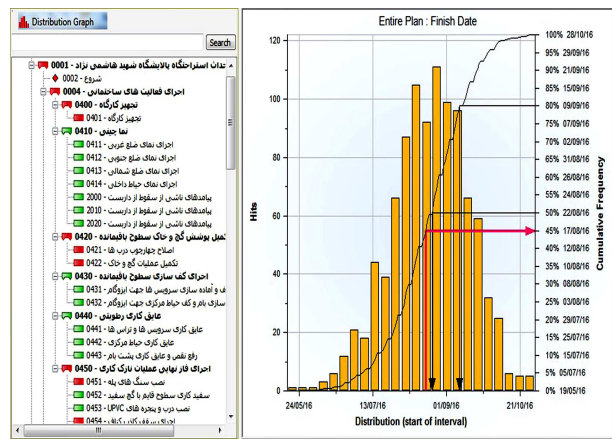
Distribution Graph

Search

0001 - ندات استراحتگاه پالایشگاه شهید هاشمی نژاد
0002 - شروع
0004 - اجرای فعالیت های ساختمانی
0400 - تجهیز کارگاه
0401 - تجهیز کارگاه
0410 - نما چینی
0411 - اجرای نمای ضلع غربی
0412 - اجرای نمای ضلع جنوبی
0413 - اجرای نمای ضلع شمالی
0414 - اجرای نمای حیاط داخلی
2000 - پیامدهای ناشی از سقوط از داربست
2010 - پیامدهای ناشی از سقوط از داربست
2020 - پیامدهای ناشی از سقوط از داربست
0420 - تکمیل پوشش گچ و خاک سطوح باقیمانده
0421 - اصلاح چهارچوب درب ها
0422 - تکمیل عملیات گچ و خاک
0430 - اجرای کف سازی سطوح باقیمانده
0431 - اجرای و آماده سازی سرویس ها جهت ایزوگام
0432 - سازی بام و کف حیاط مرکزی جهت ایزوگام
0440 - عایق کاری رطوبتی
0441 - عایق کاری سرویس ها و تراس ها
0442 - عایق کاری حیاط مرکزی
0443 - رفع نقص و عایق کاری پشت بام
0450 - اجرای فاز نهایی عملیات نازک کاری
0451 - نصب سنگ های پله
0452 - سفید کاری سطوح قایم با گچ سفید
0453 - نصب درب و پنجره های UPVC

Entire Plan : Finish Date

| Hits | Cumulative Frequency |
|---|---|
| 120 | 100% 28/10/16 |
| | 95% 29/09/16 |
| | 90% 21/09/16 |
| | 85% 15/09/16 |
| 100 | 80% 09/09/16 |
| | 75% 07/09/16 |
| | 70% 05/09/16 |
| 80 | 65% 03/09/16 |
| | 60% 31/08/16 |
| | 55% 24/08/16 |
| 60 | 50% 22/08/16 |
| | 45% 17/08/16 |
| | 40% 13/08/16 |
| 40 | 35% 10/08/16 |
| | 30% 05/08/16 |
| | 25% 01/08/16 |
| 20 | 20% 28/07/16 |
| | 15% 24/07/16 |
| | 10% 05/07/16 |
| | 5% 05/07/16 |
| 0 | 0% 19/05/16 |

24/05/16 13/07/16 01/09/16 21/10/16

Distribution (start of interval)